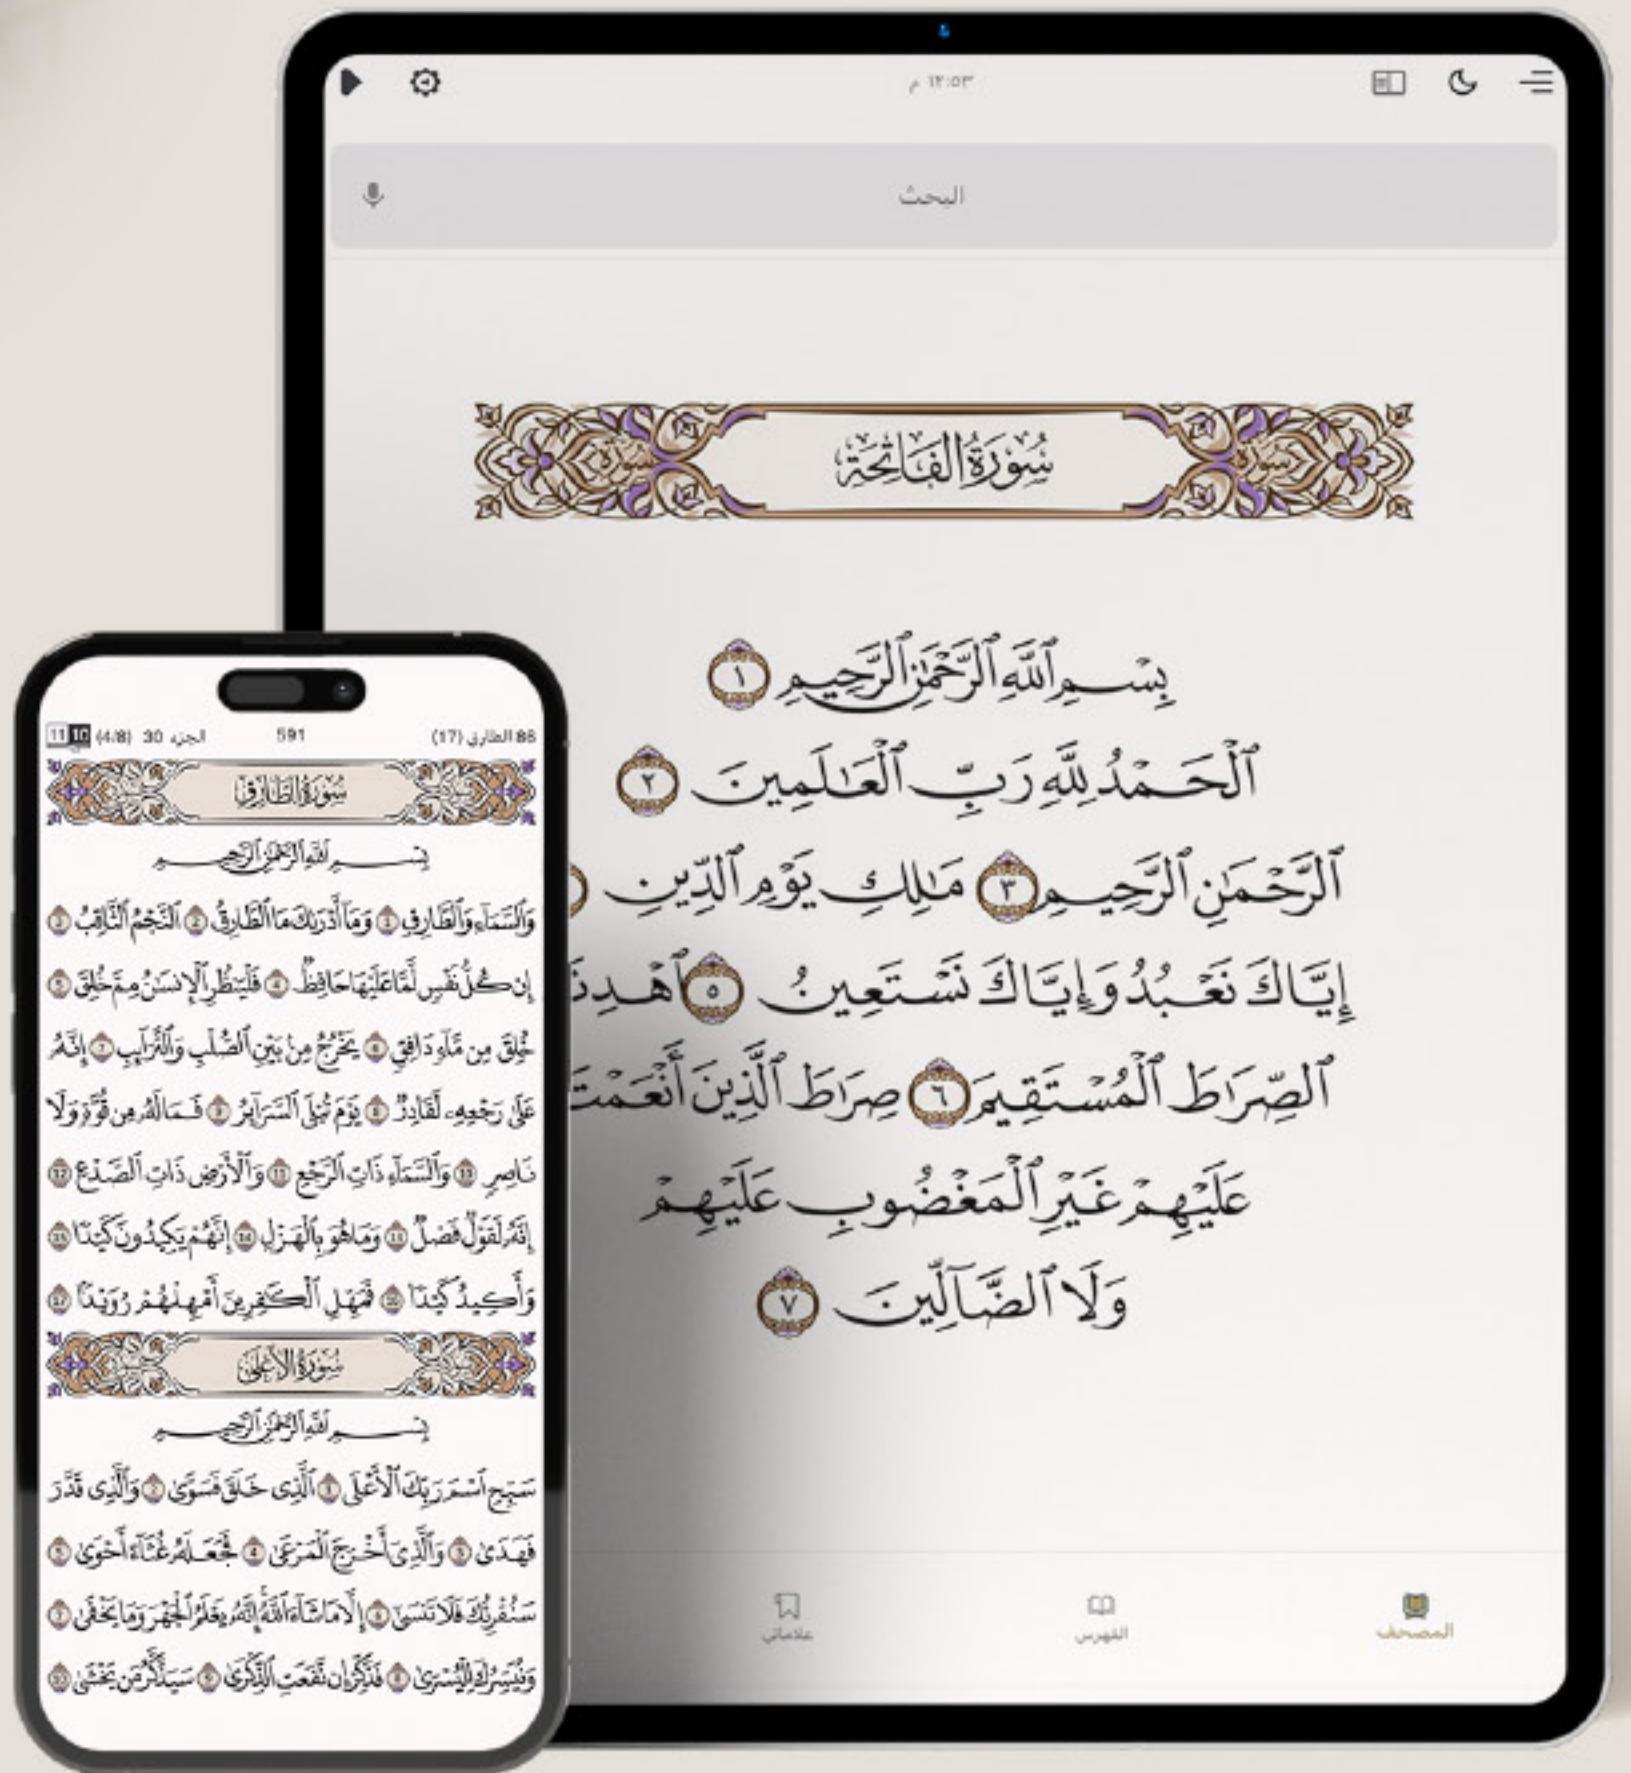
١٢:٥٣ م

البحث

سُورَةُ الفَاتِحَة

بِسۡمِ ٱللَّهِ ٱلرَّحۡمَٰنِ ٱلرَّحِيمِ ١
ٱلۡحَمۡدُ لِلَّهِ رَبِّ ٱلۡعَٰلَمِينَ ٢
ٱلرَّحۡمَٰنِ ٱلرَّحِيمِ ٣ مَٰلِكِ يَوۡمِ ٱلدِّينِ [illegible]
إِيَّاكَ نَعۡبُدُ وَإِيَّاكَ نَسۡتَعِينُ ٥ ٱهۡدِنَ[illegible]
ٱلصِّرَٰطَ ٱلۡمُسۡتَقِيمَ ٦ صِرَٰطَ ٱلَّذِينَ أَنۡعَمۡتَ
عَلَيۡهِمۡ غَيۡرِ ٱلۡمَغۡضُوبِ عَلَيۡهِمۡ
وَلَا ٱلضَّآلِّينَ ٧

علاماتي
الفهرس
المصحف

86 الطارق (17)
591
الجزء 30 (4/8) 10 11

سُورَةُ الطَّارِق
بِسۡمِ ٱللَّهِ ٱلرَّحۡمَٰنِ ٱلرَّحِيمِ
وَٱلسَّمَآءِ وَٱلطَّارِقِ ١ وَمَآ أَدۡرَىٰكَ مَا ٱلطَّارِقُ ٢ ٱلنَّجۡمُ ٱلثَّاقِبُ ٣
إِن كُلُّ نَفۡسٖ لَّمَّا عَلَيۡهَا حَافِظٞ ٤ فَلۡيَنظُرِ ٱلۡإِنسَٰنُ مِمَّ خُلِقَ ٥
خُلِقَ مِن مَّآءٖ دَافِقٖ ٦ يَخۡرُجُ مِنۢ بَيۡنِ ٱلصُّلۡبِ وَٱلتَّرَآئِبِ ٧ إِنَّهُۥ
عَلَىٰ رَجۡعِهِۦ لَقَادِرٞ ٨ يَوۡمَ تُبۡلَى ٱلسَّرَآئِرُ ٩ فَمَا لَهُۥ مِن قُوَّةٖ وَلَا
نَاصِرٖ ١٠ وَٱلسَّمَآءِ ذَاتِ ٱلرَّجۡعِ ١١ وَٱلۡأَرۡضِ ذَاتِ ٱلصَّدۡعِ ١٢
إِنَّهُۥ لَقَوۡلٞ فَصۡلٞ ١٣ وَمَا هُوَ بِٱلۡهَزۡلِ ١٤ إِنَّهُمۡ يَكِيدُونَ كَيۡدٗا ١٥
وَأَكِيدُ كَيۡدٗا ١٦ فَمَهِّلِ ٱلۡكَٰفِرِينَ أَمۡهِلۡهُمۡ رُوَيۡدَۢا ١٧

سُورَةُ الأَعۡلَى
بِسۡمِ ٱللَّهِ ٱلرَّحۡمَٰنِ ٱلرَّحِيمِ
سَبِّحِ ٱسۡمَ رَبِّكَ ٱلۡأَعۡلَى ١ ٱلَّذِي خَلَقَ فَسَوَّىٰ ٢ وَٱلَّذِي قَدَّرَ
فَهَدَىٰ ٣ وَٱلَّذِيٓ أَخۡرَجَ ٱلۡمَرۡعَىٰ ٤ فَجَعَلَهُۥ غُثَآءً أَحۡوَىٰ ٥
سَنُقۡرِئُكَ فَلَا تَنسَىٰٓ ٦ إِلَّا مَا شَآءَ ٱللَّهُۚ إِنَّهُۥ يَعۡلَمُ ٱلۡجَهۡرَ وَمَا يَخۡفَىٰ ٧
وَنُيَسِّرُكَ لِلۡيُسۡرَىٰ ٨ فَذَكِّرۡ إِن نَّفَعَتِ ٱلذِّكۡرَىٰ ٩ سَيَذَّكَّرُ مَن يَخۡشَىٰ ١٠